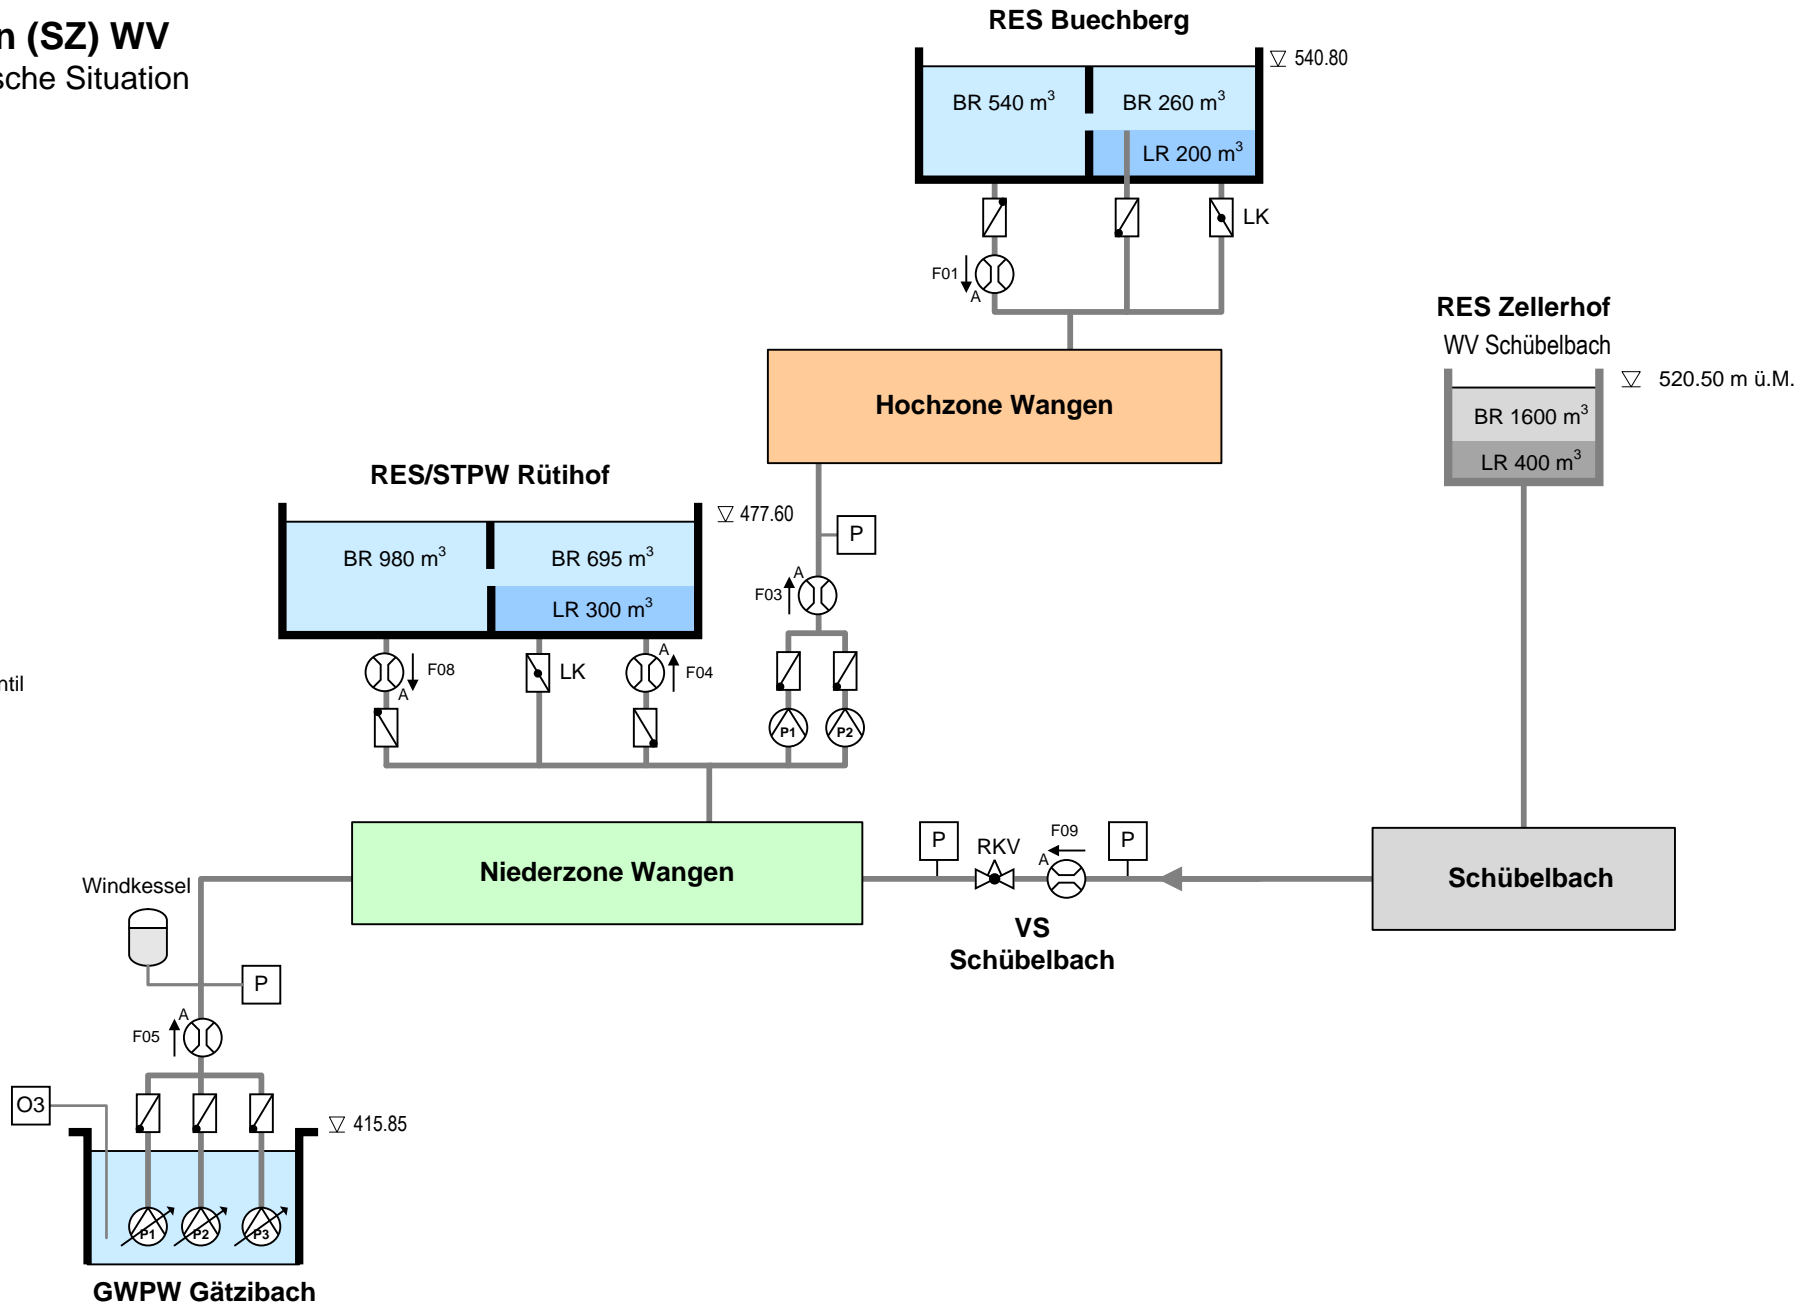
n (SZ) WV
sche Situation

RES Buechberg
▽ 540.80
BR 540 $m^3$
BR 260 $m^3$
LR 200 $m^3$
LK
F01
A

RES Zellerhof
WV Schübelbach
▽ 520.50 m ü.M.
BR 1600 $m^3$
LR 400 $m^3$

Hochzone Wangen

RES/STPW Rütihof
▽ 477.60
BR 980 $m^3$
BR 695 $m^3$
LR 300 $m^3$
P
A
F03
F08
A
LK
A
F04
P1
P2

ntil

Niederzone Wangen
P
RKV
F09
A
P
Schübelbach
VS
Schübelbach

Windkessel
P
A
F05
O3
▽ 415.85
P1
P2
P3
GWPW Gätzibach